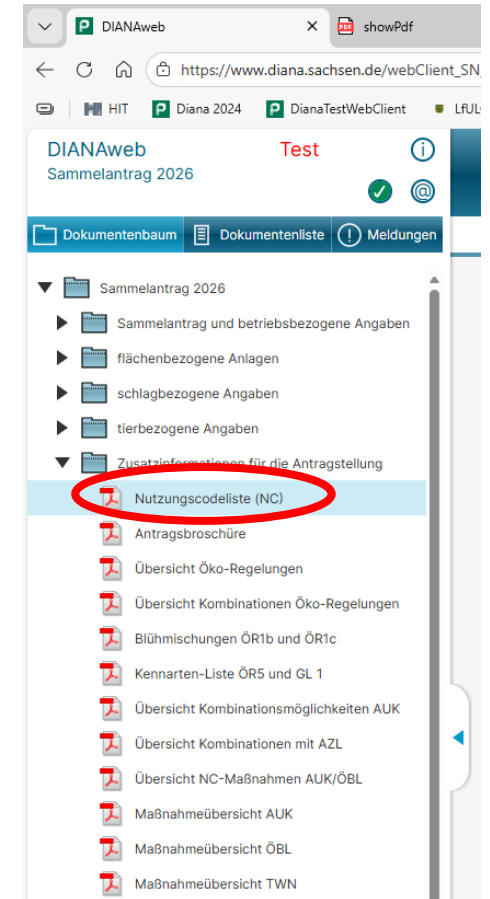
P DIANAweb ×
showPdf

https://www.diana.sachsen.de/webClient_SN

HIT
P Diana 2024
P DianaTestWebClient
LfULG

DIANAweb
Test
Sammelantrag 2026

Dokumentenbaum
Dokumentenliste
Meldungen

Sammelantrag 2026
Sammelantrag und betriebsbezogene Angaben
flächenbezogene Anlagen
schlagbezogene Angaben
tierbezogene Angaben
Zusatzinformationen für die Antragstellung
Nutzungscodeliste (NC)
Antragsbroschüre
Übersicht Öko-Regelungen
Übersicht Kombinationen Öko-Regelungen
Blühmischungen ÖR1b und ÖR1c
Kennarten-Liste ÖR5 und GL 1
Übersicht Kombinationsmöglichkeiten AUK
Übersicht Kombinationen mit AZL
Übersicht NC-Maßnahmen AUK/ÖBL
Maßnahmeübersicht AUK
Maßnahmeübersicht ÖBL
Maßnahmeübersicht TWN